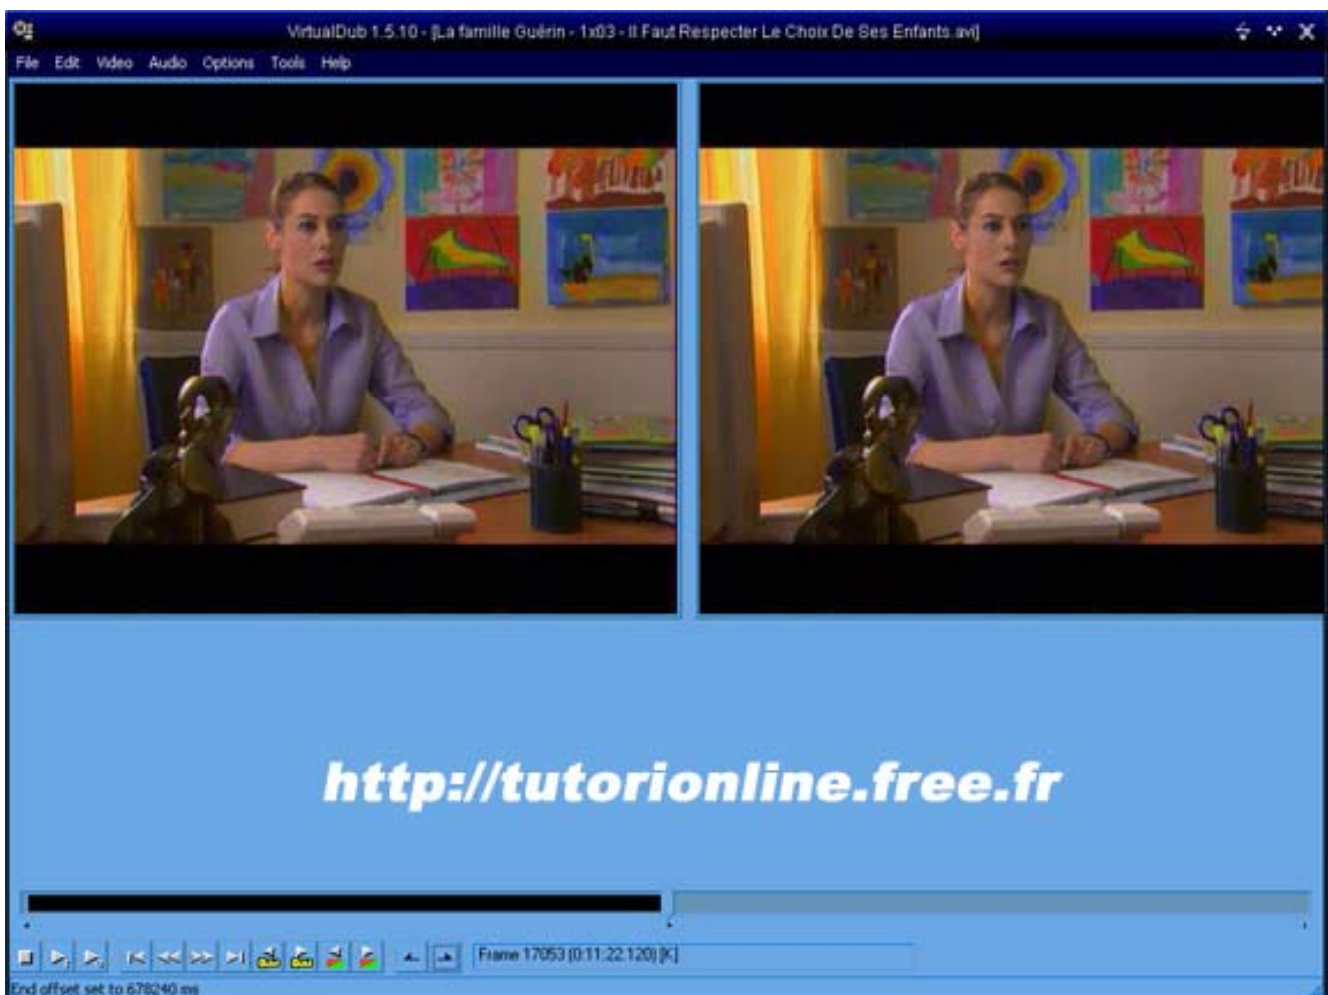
VirtualDub 1.5.10 - [La famille Guérin - 1x03 - Il Faut Respecter Le Choix De Ses Enfants.avi]

File Edit Video Audio Options Tools Help

http://tutorionline.free.fr

Frame 17053 [0:11:22.120] [K]

End offset set to 678240 ms